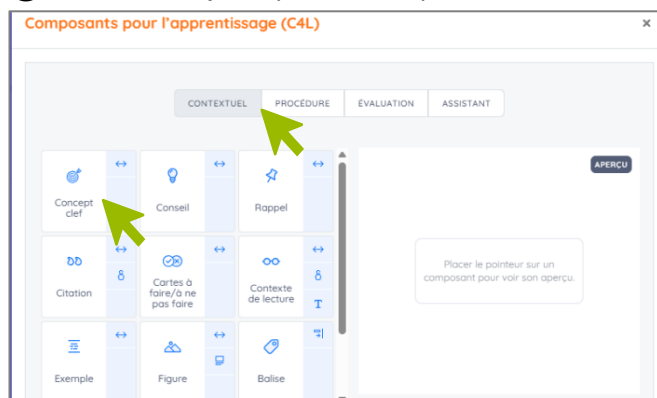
Composants pour l'apprentissage (C4L)

×

CONTEXTUEL | PROCÉDURE | ÉVALUATION | ASSISTANT

Concept clef

Conseil

Rappel

Citation

Cartes à faire/à ne pas faire

Contexte de lecture

T

Exemple

Figure

Balise

APERÇU

Placer le pointeur sur un composant pour voir son aperçu.